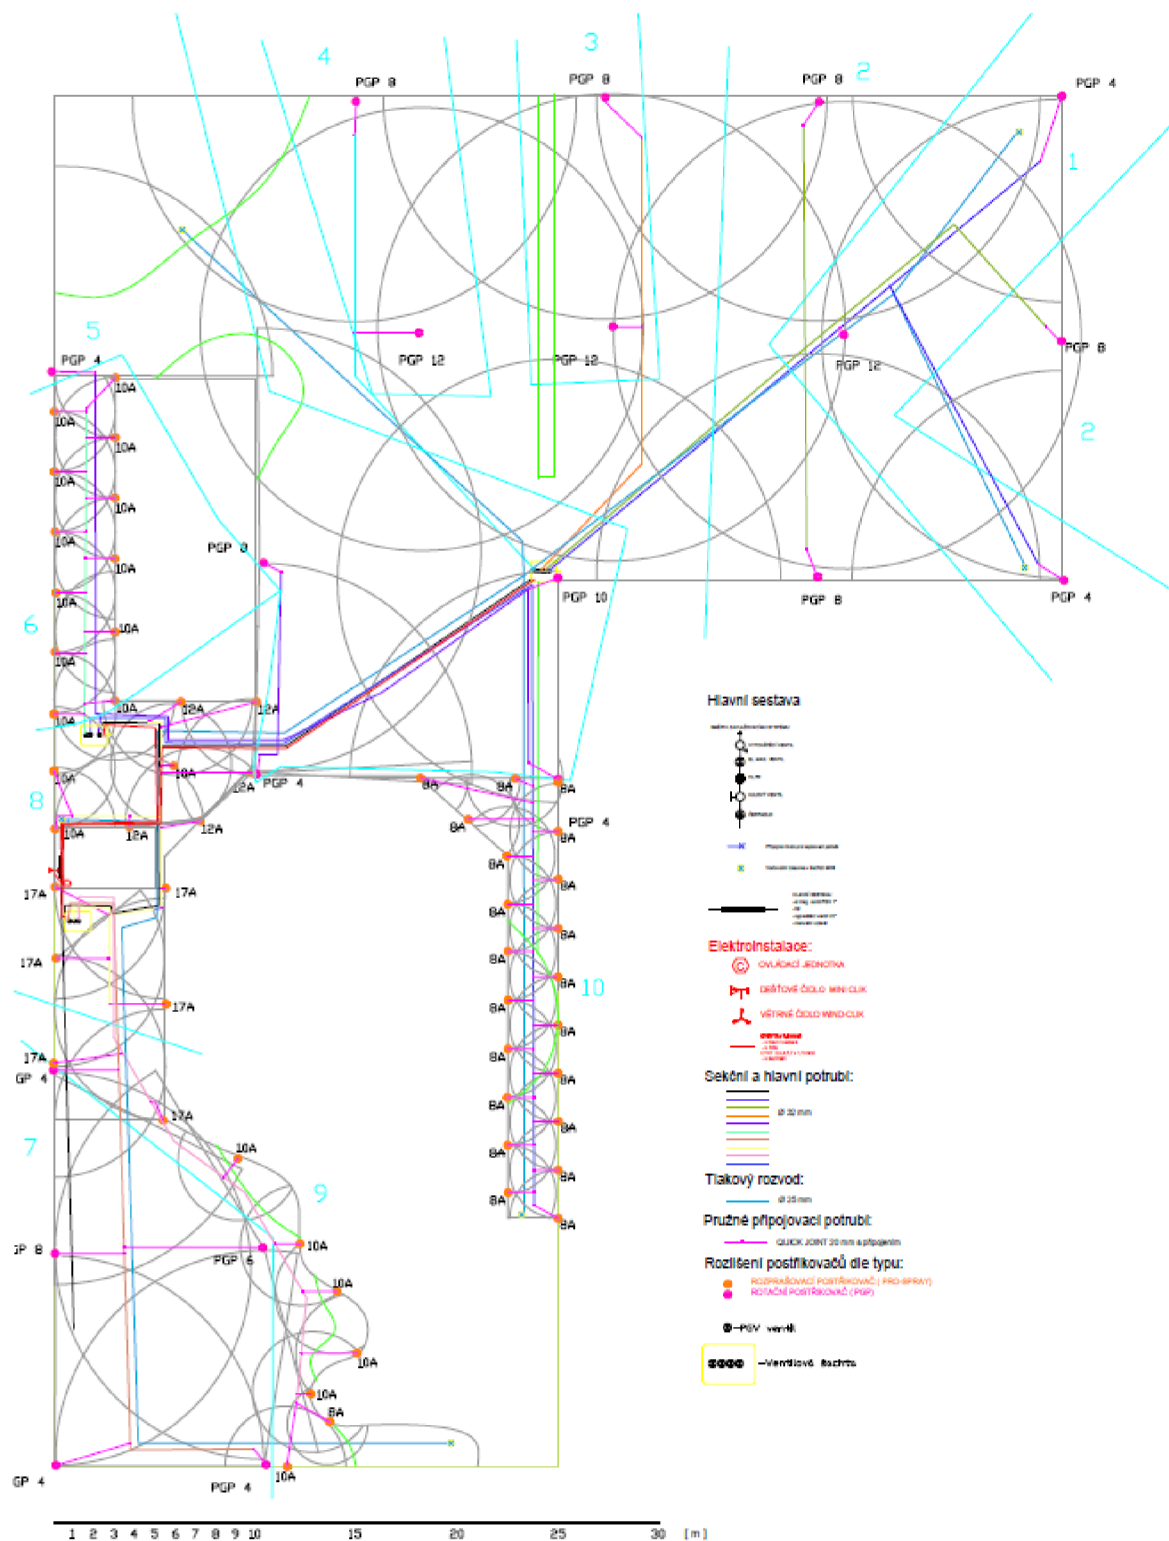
4
3
2
1
2
5
6
8
7
9
10

PGP 8
PGP 8
PGP 8
PGP 4
PGP 12
PGP 12
PGP 12
PGP 8
PGP 4
PGP 8
PGP 10
PGP 8
PGP 4
PGP 4
PGP 4
GP 4
GP 8
PGP 6
GP 4
PGP 4

10A
10A
10A
10A
10A
10A
10A
10A
10A
10A
10A
10A
10A
10A
10A
12A
12A
12A
12A
12A
17A
17A
17A
17A
17A
17A
10A
10A
10A
10A
10A
8A
10A
8A
8A
8A
8A
8A
8A
8A
8A
8A
8A
8A
8A
8A
8A
8A
8A
8A
8A
8A
8A
8A
8A

Hlavní sestava

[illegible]

Elektroinstalace:
OVLÁDACÍ JEDNOTKA
DEŠŤOVÉ ČIDLO MINI CLIK
VĚTRNÉ ČIDLO WIND CLIK
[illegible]

Sekční a hlavní potrubí:
Ø 32 mm

Tlakový rozvod:
Ø 25 mm

Pružné připojovací potrubí:
QUICK JOINT 20 mm a připojením

Rozlišení postřikovačů dle typu:
ROZPRAŠOVACÍ POSTŘIKOVAČ ( PRO-SPRAY)
ROTAČNÍ POSTŘIKOVAČ (PGP)

PGV ventil

Ventilová šachta

1 2 3 4 5 6 7 8 9 10 15 20 25 30 [ m ]